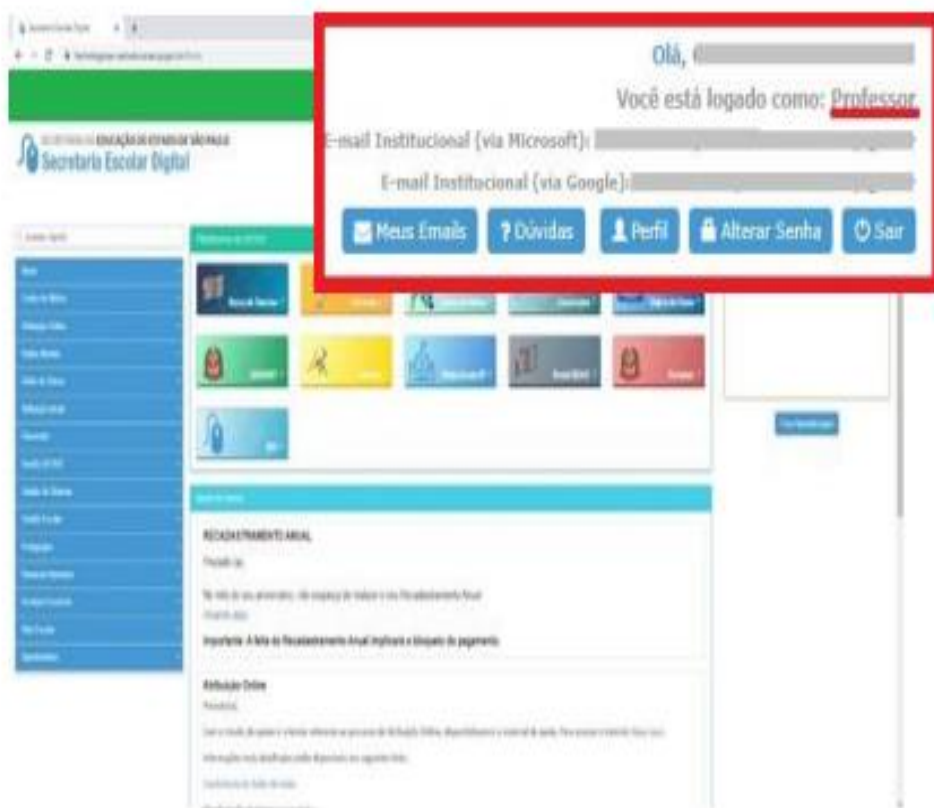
Olá, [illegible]

Você está logado como: Professor

E-mail Institucional (via Microsoft): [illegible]

E-mail Institucional (via Google): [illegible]

Meus Emails ? Dúvidas Perfil Alterar Senha Sair

SECRETARIA DA EDUCAÇÃO DO ESTADO DE SÃO PAULO
Secretaria Escolar Digital

RECADASTRAMENTO ANUAL

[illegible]

Importante: A falta do Recadastramento Anual implicará o bloqueio do pagamento.

Atribuição Online

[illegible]